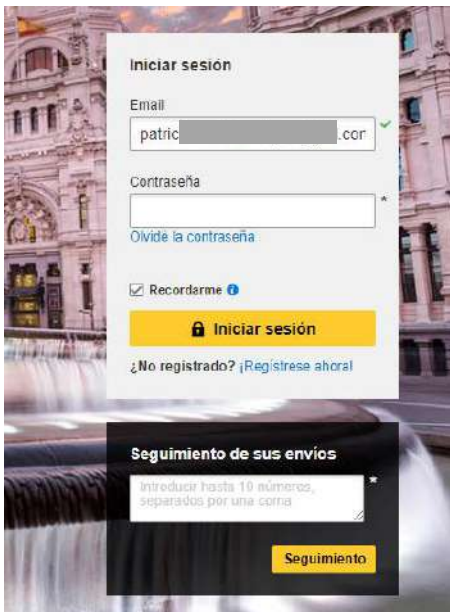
Iniciar sesión

Email

patric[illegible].com

Contraseña

*

Olvidé la contraseña

Recordarme

Iniciar sesión

¿No registrado? ¡Regístrese ahora!

Seguimiento de sus envíos

Introducir hasta 10 números, separados por una coma

*

Seguimiento